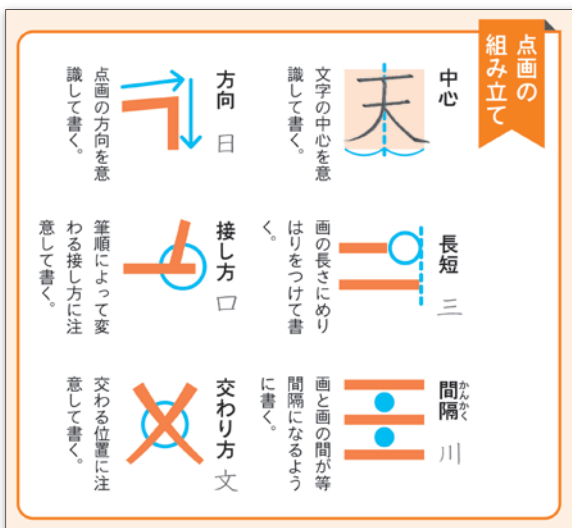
点画の組み立て

中心

天

文字の中心を意識して書く。

方向 日

点画の方向を意識して書く。

長短 三

画の長さにめりはりをつけて書く。

接し方 口

筆順によって変わる接し方に注意して書く。

間隔（かんかく） 川

画と画の間が等間隔になるように書く。

交わり方 文

交わる位置に注意して書く。